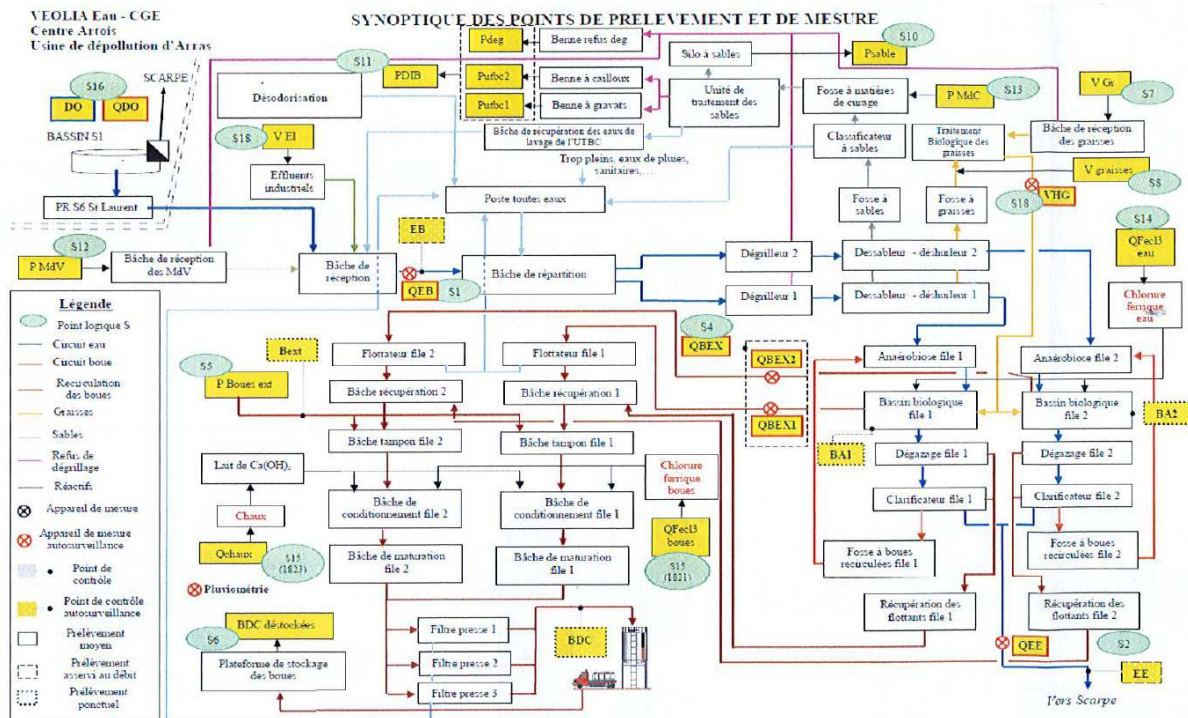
VEOLIA Eau - CGE
Centre Artois
Usine de dépollution d'Arras

SYNOPTIQUE DES POINTS DE PRELEVEMENT ET DE MESURE

S16
DO
QDO
SCARPE
BASSIN S1
PR S6 St Laurent
S12
P MdV
Bâche de réception des MdV
S11
PDIB
Désodorisation
S18
V EI
Effluents industriels
Pdeg
Purbc2
Purbc1
Benne refus deg
Benne à cailloux
Benne à gravats
Bâche de récupération des eaux de lavage de l'UTBC
Silo à sables
Unité de traitement des sables
S10
Psable
Fosse à matières de curage
P MdC
S13
Classificateur à sables
V Gr
S7
Bâche de réception des graisses
Traitement Biologique des graisses
V graisses
S8
VHG
S18
Trop pleins, eaux de pluies, sanitaires, ...
Poste toutes eaux
Fosse à sables
Fosse à graisses
EB
Bâche de réception
QEB
S1
Bâche de répartition
Dégrilleur 2
Dégrilleur 1
Dessableur - déshuileur 2
Dessableur - déshuileur 1
S14
QFecl3 eau
Chlorure ferrique eau

Légende
Point logique S
Circuit eau
Circuit boue
Recirculation des boues
Graisses
Sables
Refus de dégrillage
Réactifs
Appareil de mesure
Appareil de mesure autosurveillance
Point de contrôle
Point de contrôle autosurveillance
Prélèvement moyen
Prélèvement asservi au débit
Prélèvement ponctuel

Bext
S5
P Boues ext
Flottateur file 2
Flottateur file 1
S4
QBEX
QBEX2
QBEX1
Bâche récupération 2
Bâche récupération 1
Bâche tampon file 2
Bâche tampon file 1
Lait de Ca(OH)$_2$
Chaux
Qchaux
S15 (1823)
Chlorure ferrique boues
Bâche de conditionnement file 2
Bâche de conditionnement file 1
QFecl3 boues
S15 (1821)
Bâche de maturation file 2
Bâche de maturation file 1
Pluviométrie
Anaérobiose file 1
Anaérobiose file 2
Bassin biologique file 1
Bassin biologique file 2
BA1
BA2
Dégazage file 1
Dégazage file 2
Clarificateur file 1
Clarificateur file 2
Fosse à boues recirculées file 1
Fosse à boues recirculées file 2
Récupération des flottants file 1
Récupération des flottants file 2
S6
BDC déstockées
Plateforme de stockage des boues
Filtre presse 1
Filtre presse 2
Filtre presse 3
BDC
QEE
S2
EE
Vers Scarpe